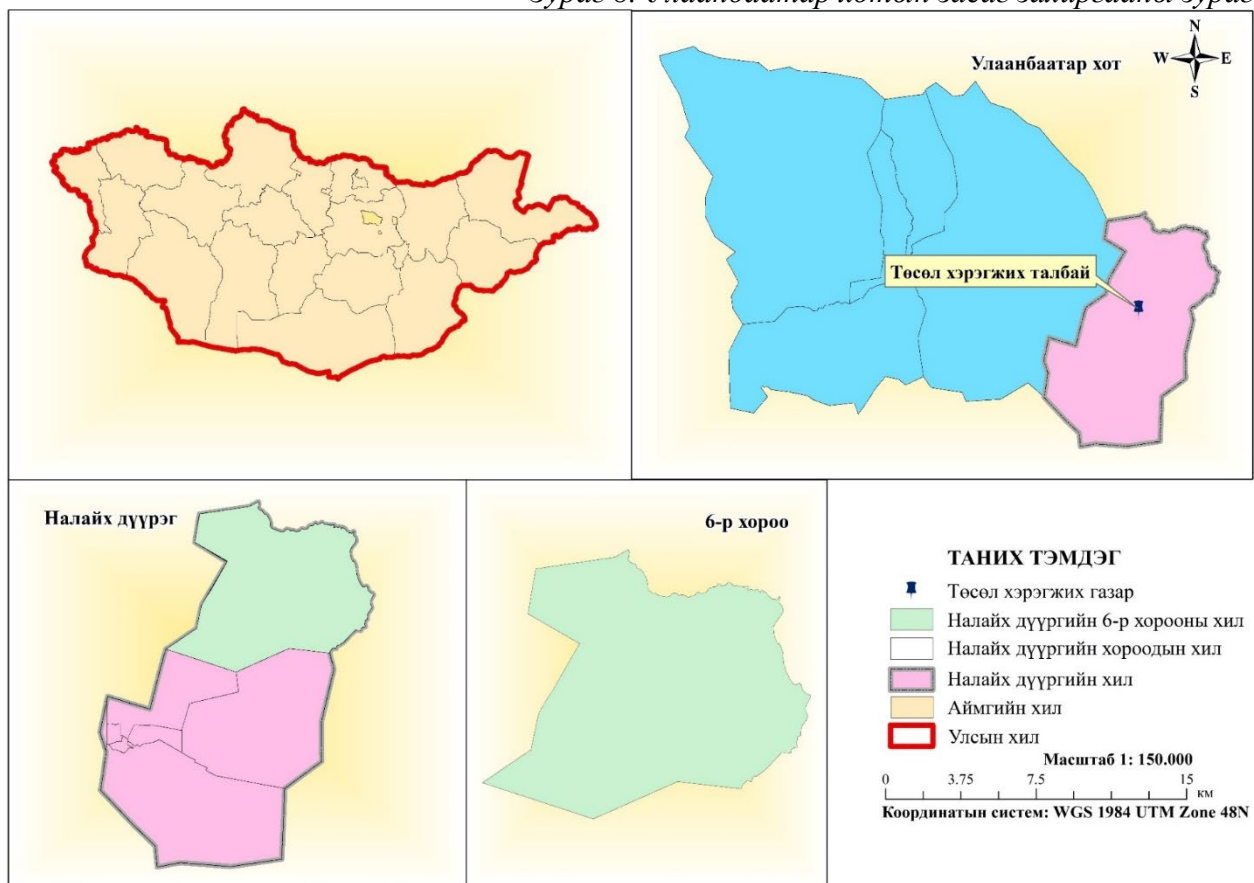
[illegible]

Улаанбаатар хот

N
W
E
S

Төсөл хэрэгжих талбай

Налайх дүүрэг

6-р хороо

ТАНИХ ТЭМДЭГ

Төсөл хэрэгжих газар

Налайх дүүргийн 6-р хорооны хил

Налайх дүүргийн хороодын хил

Налайх дүүргийн хил

Аймгийн хил

Улсын хил

Масштаб 1: 150.000

0 3.75 7.5 15 км

Координатын систем: WGS 1984 UTM Zone 48N